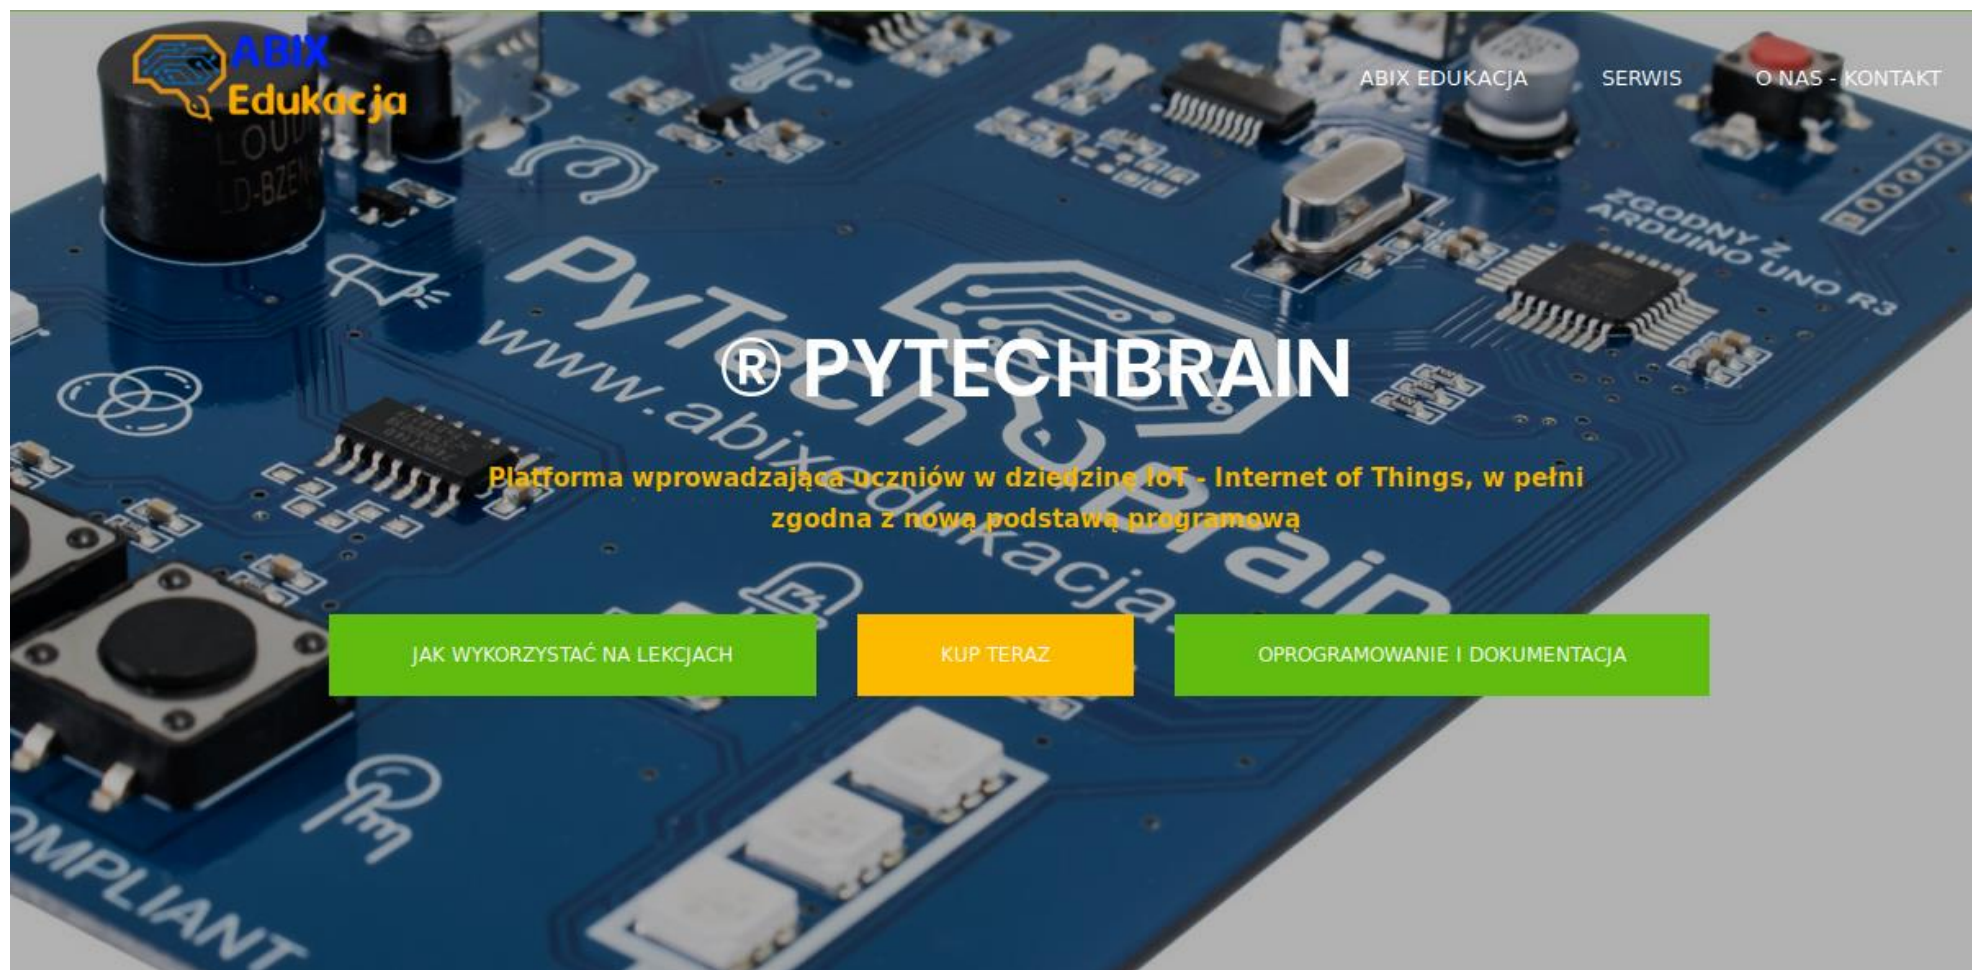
ABIX Edukacja

ABIX EDUKACJA SERWIS O NAS - KONTAKT

® PYTECHBRAIN

Platforma wprowadzająca uczniów w dziedzinę IoT - Internet of Things, w pełni zgodna z nową podstawą programową

JAK WYKORZYSTAĆ NA LEKCJACH

KUP TERAZ

OPROGRAMOWANIE I DOKUMENTACJA

LOUD LD-BZEN

PyTechBrain www.abixedukacja.

ZGODNY Z ARDUINO UNO R3

COMPLIANT